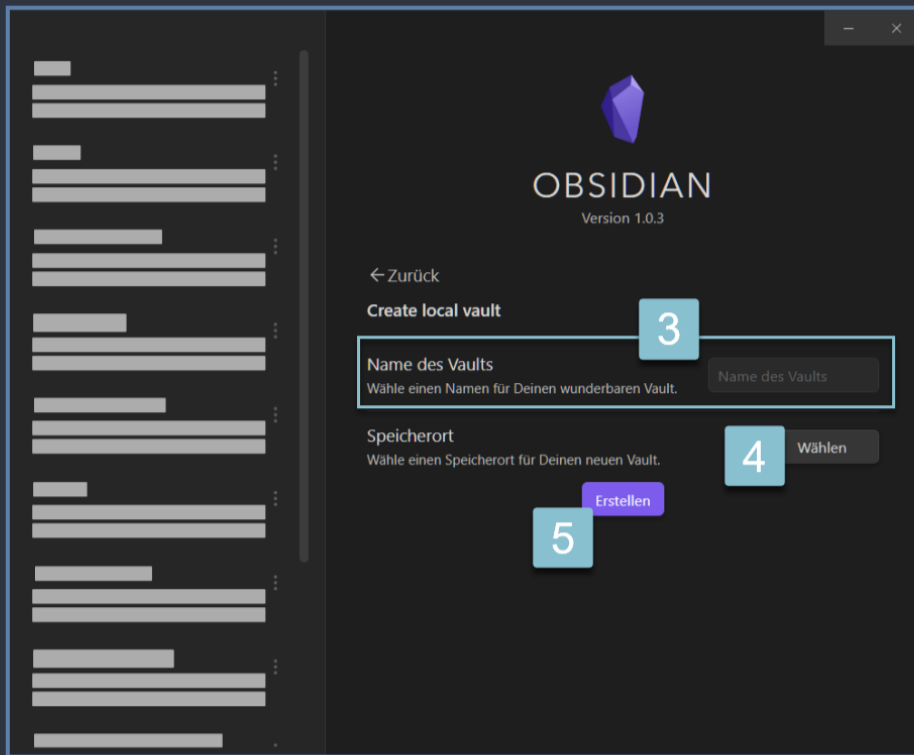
OBSIDIAN
Version 1.0.3

← Zurück

Create local vault

3

Name des Vaults
Wähle einen Namen für Deinen wunderbaren Vault.

Name des Vaults

Speicherort
Wähle einen Speicherort für Deinen neuen Vault.

4

Wählen

Erstellen

5